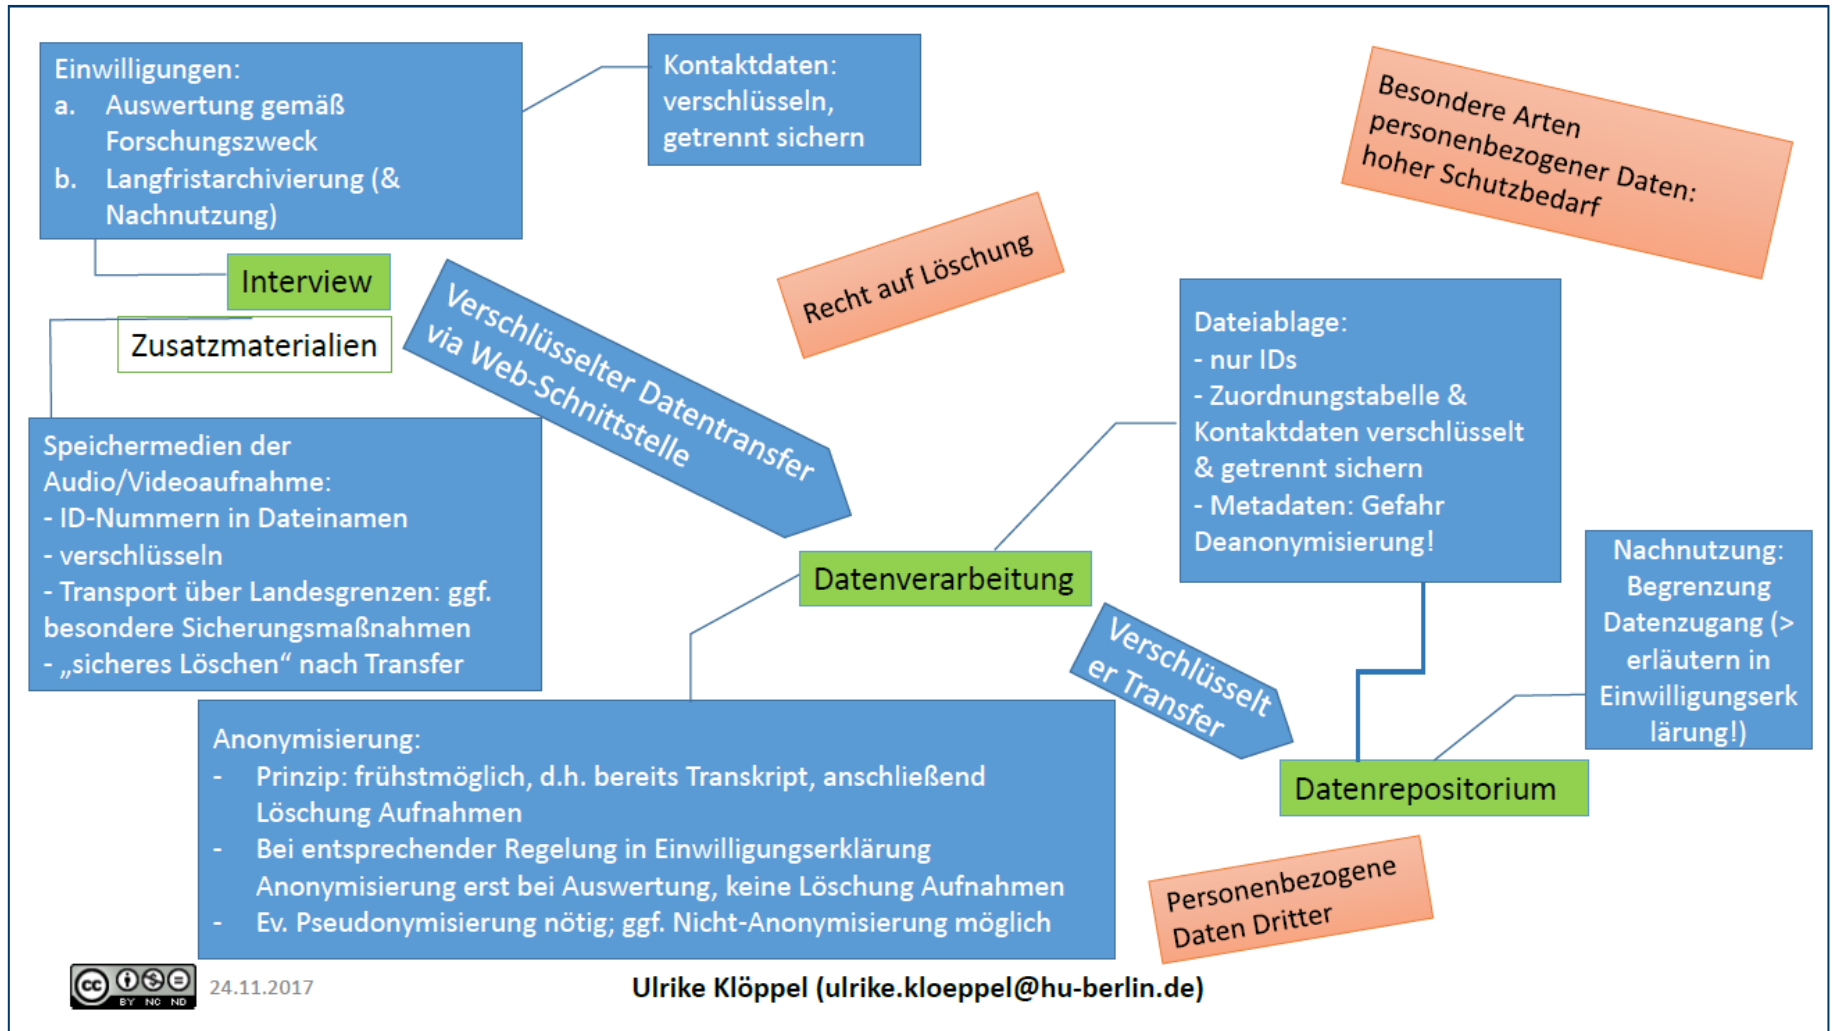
Einwilligungen:
a. Auswertung gemäß Forschungszweck
b. Langfristarchivierung (& Nachnutzung)

Kontaktdaten: verschlüsseln, getrennt sichern

Besondere Arten personenbezogener Daten: hoher Schutzbedarf

Interview

Zusatzmaterialien

Verschlüsselter Datentransfer via Web-Schnittstelle

Recht auf Löschung

Dateiablage:
- nur IDs
- Zuordnungstabelle & Kontaktdaten verschlüsselt & getrennt sichern
- Metadaten: Gefahr Deanonymisierung!

Speichermedien der Audio/Videoaufnahme:
- ID-Nummern in Dateinamen
- verschlüsseln
- Transport über Landesgrenzen: ggf. besondere Sicherungsmaßnahmen
- „sicheres Löschen“ nach Transfer

Datenverarbeitung

Nachnutzung: Begrenzung Datenzugang (> erläutern in Einwilligungserklärung!)

Verschlüsselter Transfer

Datenrepositorium

Anonymisierung:
- Prinzip: frühstmöglich, d.h. bereits Transkript, anschließend Löschung Aufnahmen
- Bei entsprechender Regelung in Einwilligungserklärung Anonymisierung erst bei Auswertung, keine Löschung Aufnahmen
- Ev. Pseudonymisierung nötig; ggf. Nicht-Anonymisierung möglich

Personenbezogene Daten Dritter

BY NC ND

24.11.2017

Ulrike Klöppel (ulrike.kloeppel@hu-berlin.de)